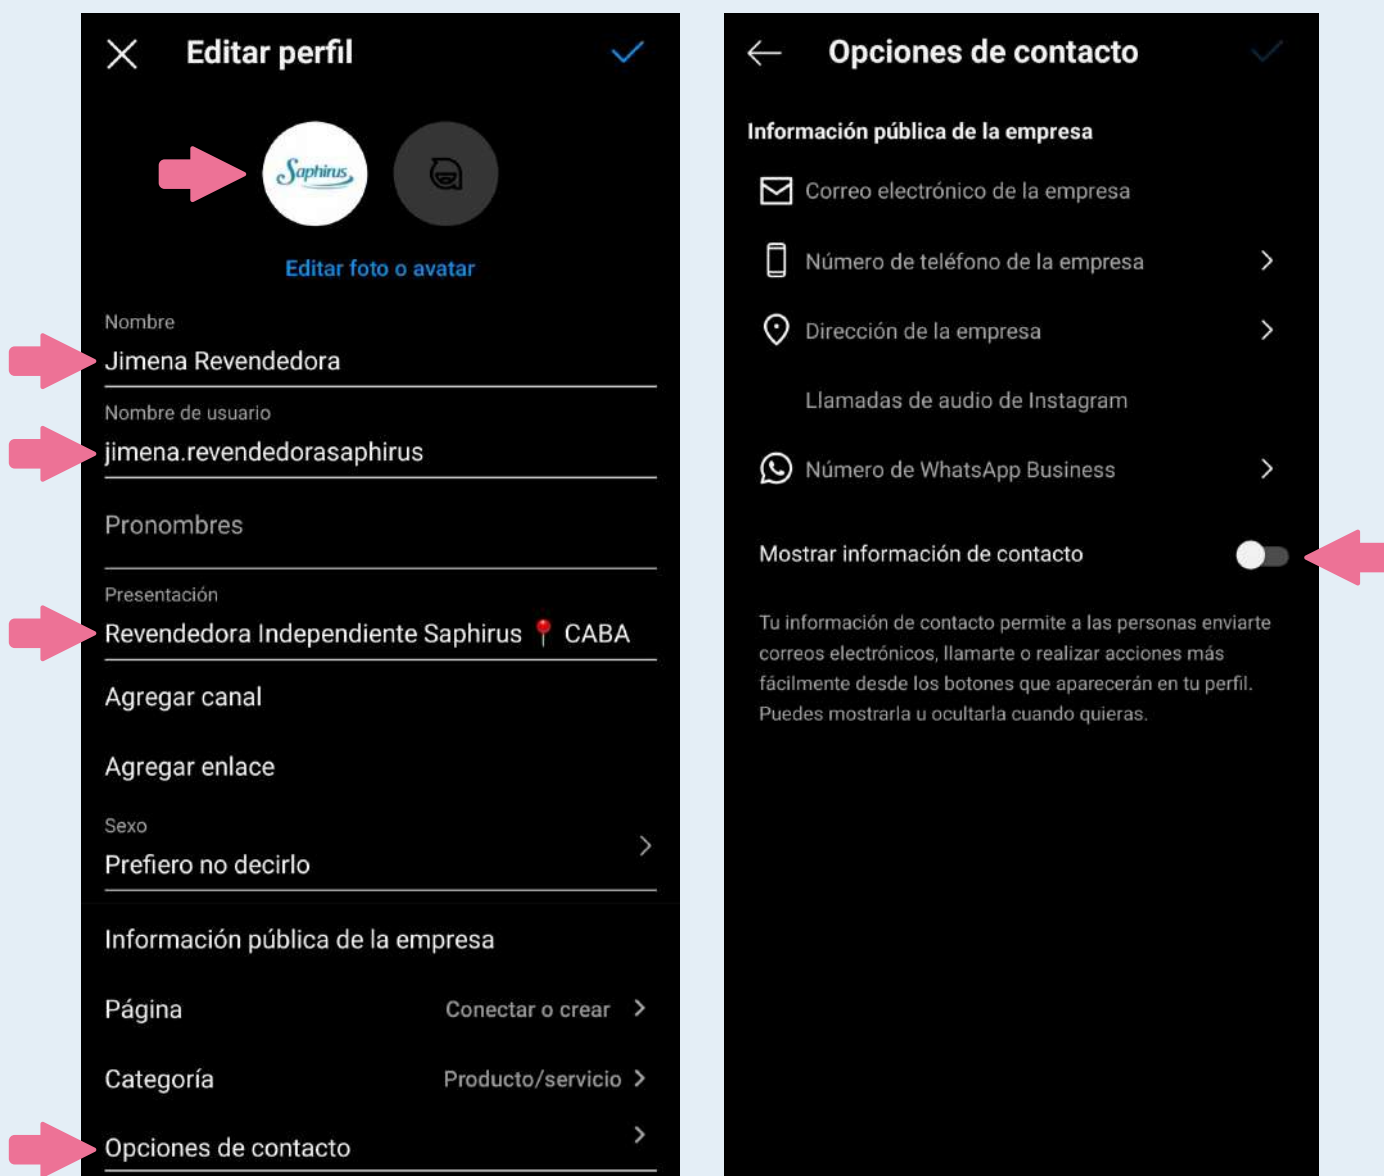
Editar perfil

Saphirus

Editar foto o avatar

Nombre
Jimena Revendedora

Nombre de usuario
jimena.revendedorasaphirus

Pronombres

Presentación
Revendedora Independiente Saphirus 📍 CABA

Agregar canal

Agregar enlace

Sexo
Prefiero no decirlo

Información pública de la empresa

Página Conectar o crear

Categoría Producto/servicio

Opciones de contacto

Opciones de contacto

Información pública de la empresa

Correo electrónico de la empresa

Número de teléfono de la empresa

Dirección de la empresa

Llamadas de audio de Instagram

Número de WhatsApp Business

Mostrar información de contacto

Tu información de contacto permite a las personas enviarte correos electrónicos, llamarte o realizar acciones más fácilmente desde los botones que aparecerán en tu perfil. Puedes mostrarla u ocultarla cuando quieras.